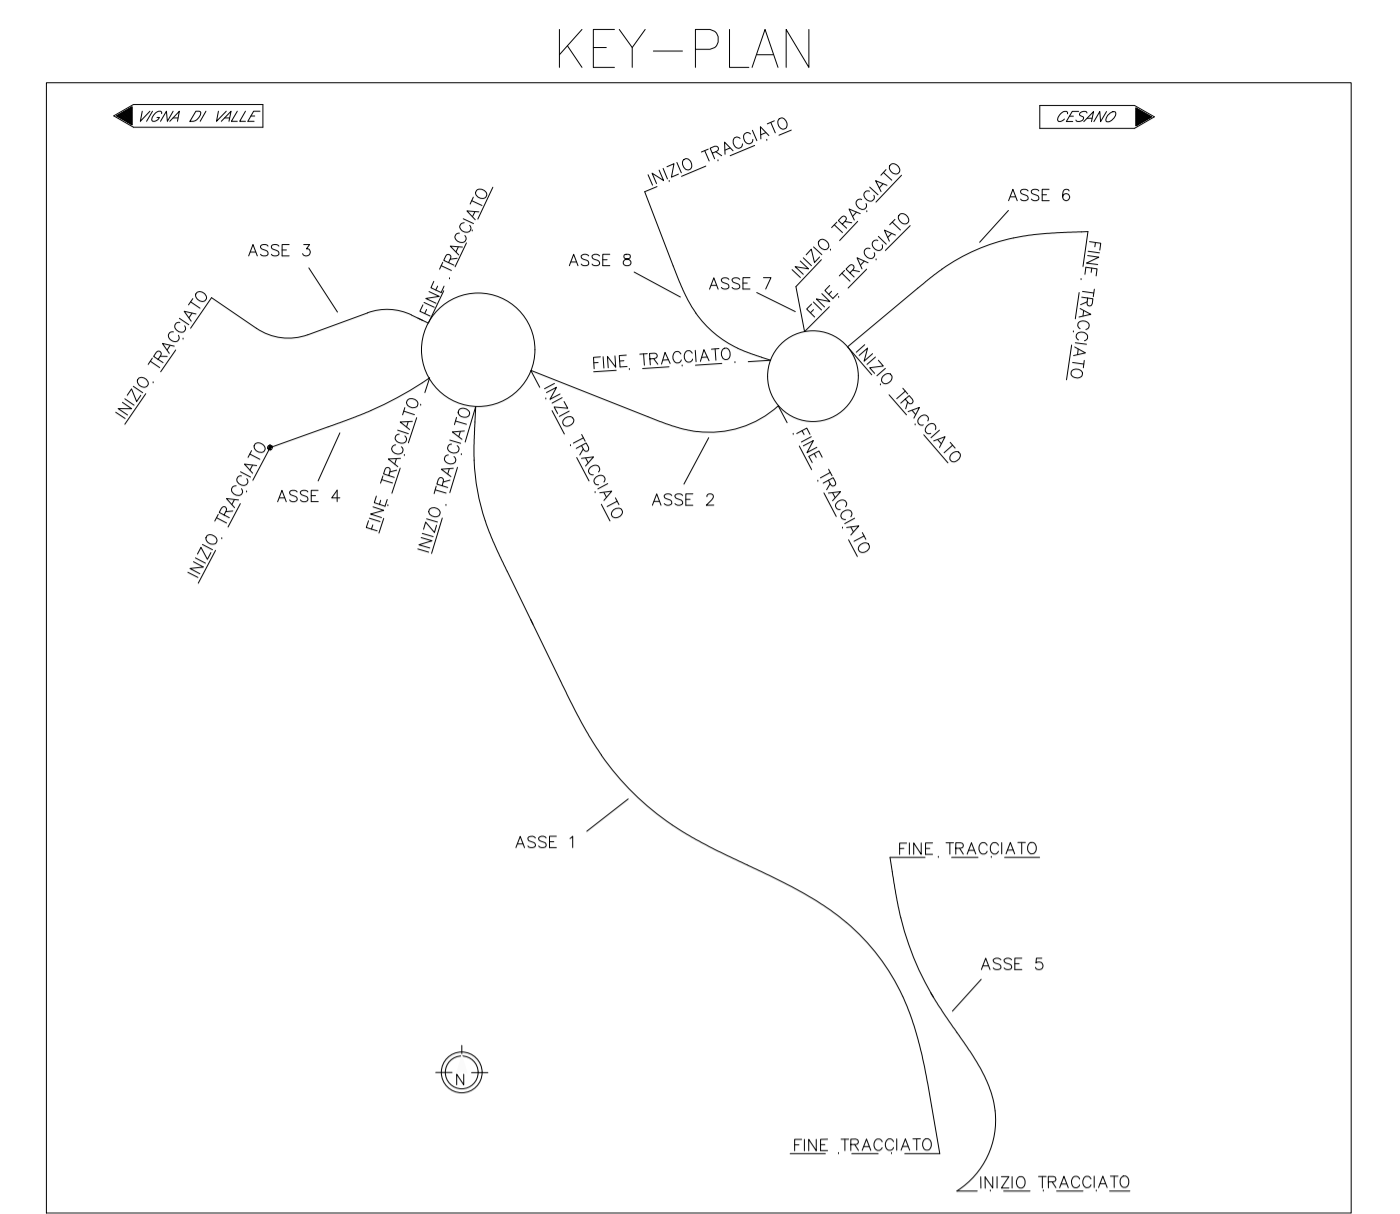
KEY-PLAN

VIGNA DI VALLE

CESANO

INIZIO TRACCIATO

ASSE 3

INIZIO TRACCIATO

FINE TRACCIATO

ASSE 8

INIZIO TRACCIATO

FINE TRACCIATO

ASSE 7

ASSE 6

FINE TRACCIATO

FINE TRACCIATO

INIZIO TRACCIATO

INIZIO TRACCIATO

ASSE 4

FINE TRACCIATO

INIZIO TRACCIATO

INIZIO TRACCIATO

ASSE 2

FINE TRACCIATO

INIZIO TRACCIATO

ASSE 1

FINE TRACCIATO

ASSE 5

N

FINE TRACCIATO

INIZIO TRACCIATO